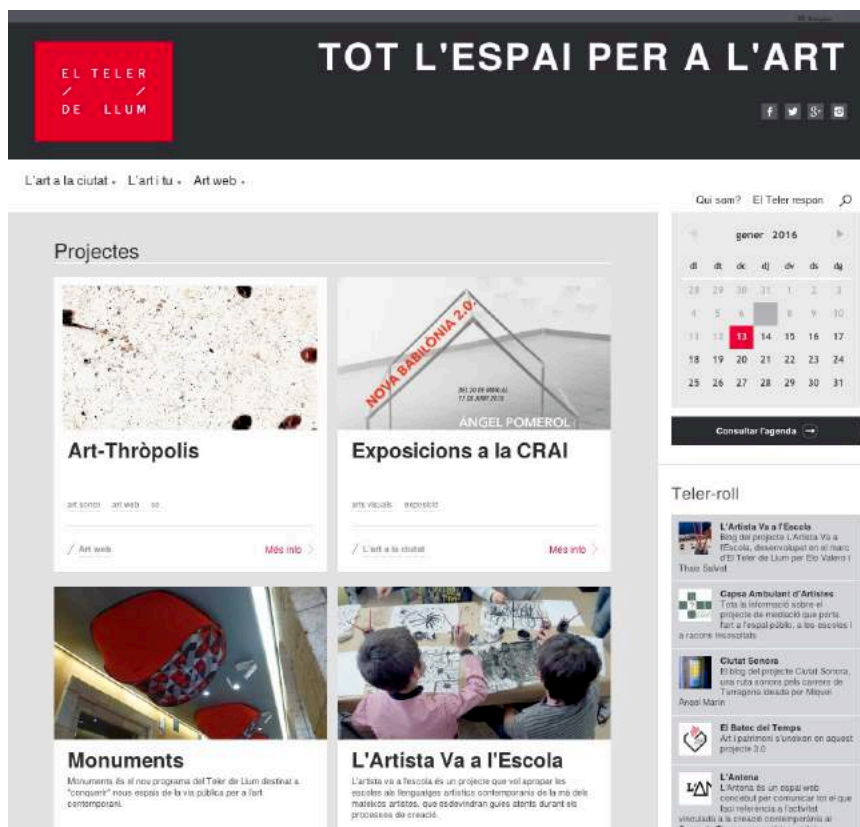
EL TELER / / DE LLUM

TOT L'ESPAI PER A L'ART

f 8+

L'art a la ciutat ▾ L'art i tu ▾ Art web ▾

Qui som? El Teler respon

Projectes

NOVA BABILONIA 2.0
DEL 20 DE MARÇ AL 17 DE JUNY 2016
ÀNGEL POMEROL

Art-Thròpolis

art sonor art web so

/ Art web Més info

Exposicions a la CRAI

arts visuals exposició

/ L'art a la ciutat Més info

Monuments

Monuments és el nou programa del Teler de Llum destinat a "conquerir" nous espais de la via pública per a l'art contemporani.

L'Artista Va a l'Escola

L'artista va a l'escola és un projecte que vol apropar les escoles als llenguatges artístics contemporanis de la mà dels mateixos artistes, que esdevindran guies durant els processos de creació.

gener 2016

| dl | dt | dc | dj | dv | ds | dg |
|---|---|---|---|---|---|---|
| 28 | 29 | 30 | 31 | 1 | 2 | 3 |
| 4 | 5 | 6 | 7 | 8 | 9 | 10 |
| 11 | 12 | 13 | 14 | 15 | 16 | 17 |
| 18 | 19 | 20 | 21 | 22 | 23 | 24 |
| 25 | 26 | 27 | 28 | 29 | 30 | 31 |

Consultar l'agenda

Teler-roll

L'Artista Va a l'Escola
Blog del projecte L'Artista Va a l'Escola, desenvolupat en el marc d'El Teler de Llum per Elo Valero i Thaïs Salvat

Capsa Ambulant d'Artistes
Tota la informació sobre el projecte de mediació que porta l'art a l'espai públic, a les escoles i a racons inesperats

Ciutat Sonora
El blog del projecte Ciutat Sonora, una ruta sonora pels carrers de Tarragona ideada per Miquel Àngel Marín

El Batec del Temps
Art i patrimoni s'uneixen en aquest projecte 3.0

L'Antena
L'Antena és un espai web concebut per comunicar tot el que faci referència a l'activitat vinculada a la creació contemporània al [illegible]